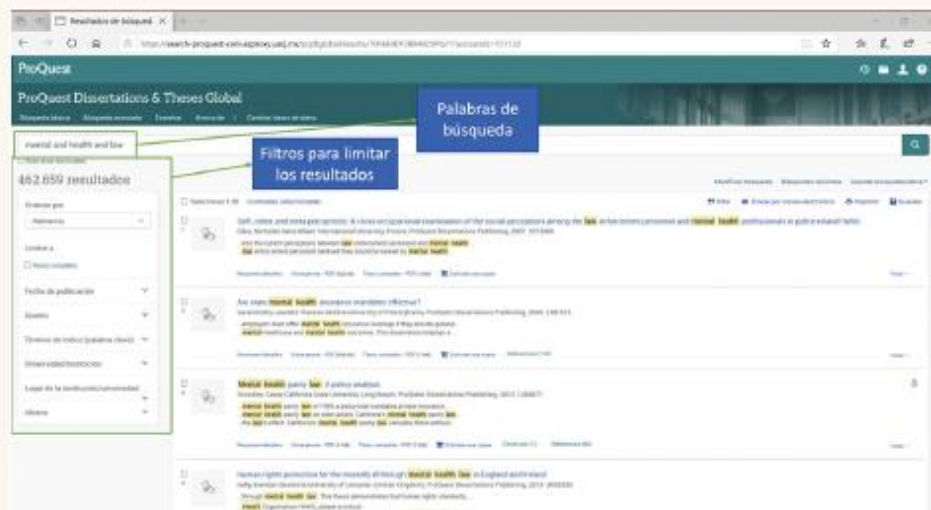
Resultados de búsqueda

ProQuest

ProQuest Dissertations & Theses Global

Palabras de búsqueda

Filtros para limitar los resultados

mental and health and law

462.659 resultados

Ordenar por

Relevancia

Limitar a

Texto completo

Fecha de publicación

Asesor

Términos de índice (palabras clave)

Universidad/institución

Lugar de la institución/universidad

Idioma

Self, others and data perceptions: A cross-occupational examination of the social perceptions among the law enforcement personnel and mental health professionals in police-related fields

Are state mental health insurance mandates effective?

Mental health parity law: A policy analysis

Human rights protection for the mentally ill through mental health law in England and Ireland

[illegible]